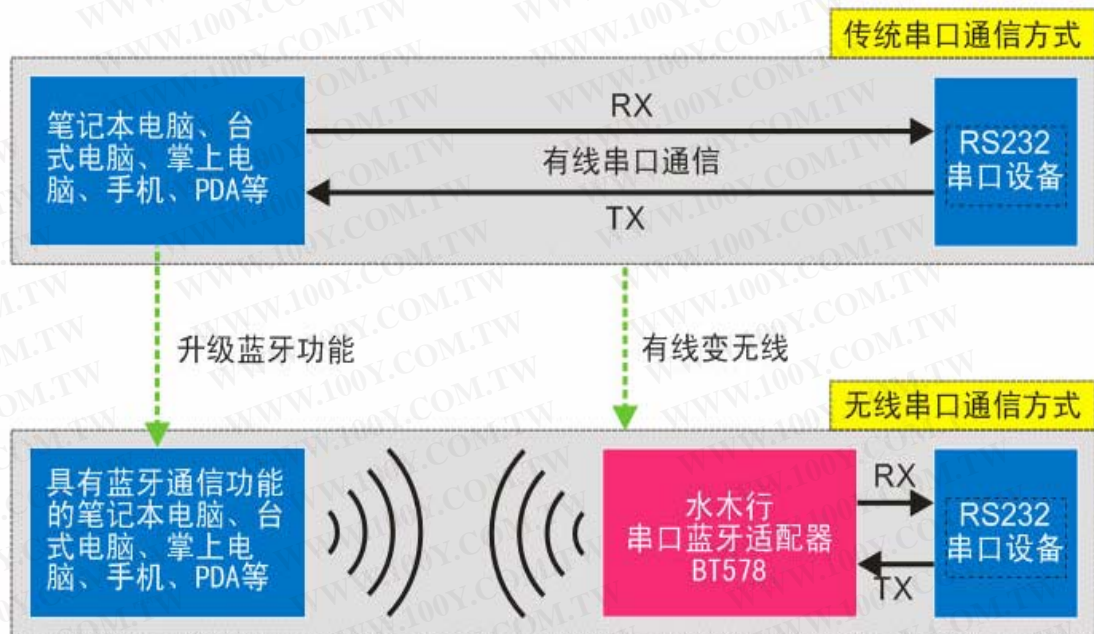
传统串口通信方式

笔记本电脑、台式电脑、掌上电脑、手机、PDA等

RX

有线串口通信

TX

RS232 串口设备

升级蓝牙功能

有线变无线

无线串口通信方式

具有蓝牙通信功能的笔记本电脑、台式电脑、掌上电脑、手机、PDA等

水木行 串口蓝牙适配器 BT578

RX

TX

RS232 串口设备

WWW.100Y.COM.TW